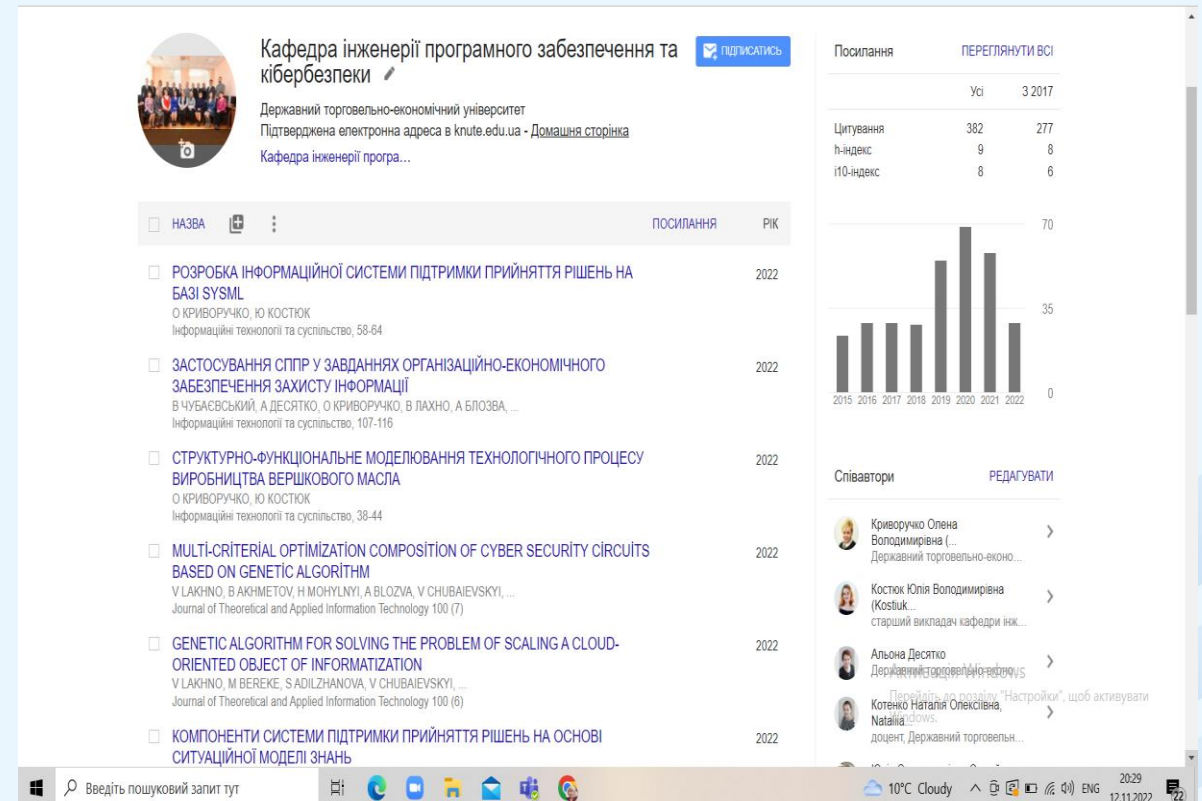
Кафедра інженерії програмного забезпечення та кібербезпеки

ПІДПИСАТИСЬ

Державний торговельно-економічний університет
Підтверджена електронна адреса в knute.edu.ua - Домашня сторінка
Кафедра інженерії програ...

| НАЗВА | ПОСИЛАННЯ | РІК |
|---|---|---|
| РОЗРОБКА ІНФОРМАЦІЙНОЇ СИСТЕМИ ПІДТРИМКИ ПРИЙНЯТТЯ РІШЕНЬ НА БАЗІ SYSML<br>О КРИВОРУЧКО, Ю КОСТЮК<br>Інформаційні технології та суспільство, 58-64 | | 2022 |
| ЗАСТОСУВАННЯ СППР У ЗАВДАННЯХ ОРГАНІЗАЦІЙНО-ЕКОНОМІЧНОГО ЗАБЕЗПЕЧЕННЯ ЗАХИСТУ ІНФОРМАЦІЇ<br>В ЧУБАЄВСЬКИЙ, А ДЕСЯТКО, О КРИВОРУЧКО, В ЛАХНО, А БЛОЗВА, ...<br>Інформаційні технології та суспільство, 107-116 | | 2022 |
| СТРУКТУРНО-ФУНКЦІОНАЛЬНЕ МОДЕЛЮВАННЯ ТЕХНОЛОГІЧНОГО ПРОЦЕСУ ВИРОБНИЦТВА ВЕРШКОВОГО МАСЛА<br>О КРИВОРУЧКО, Ю КОСТЮК<br>Інформаційні технології та суспільство, 38-44 | | 2022 |
| MULTİ-CRİTERİAL OPTİMİZATİON COMPOSİTİON OF CYBER SECURITY CİRCUİTS BASED ON GENETİC ALGORİTHM<br>V LAKHNO, B AKHMETOV, H MOHYLNYI, A BLOZVA, V CHUBAIEVSKYI, ...<br>Journal of Theoretical and Applied Information Technology 100 (7) | | 2022 |
| GENETIC ALGORITHM FOR SOLVING THE PROBLEM OF SCALING A CLOUD-ORIENTED OBJECT OF INFORMATIZATION<br>V LAKHNO, M BEREKE, S ADILZHANOVA, V CHUBAIEVSKYI, ...<br>Journal of Theoretical and Applied Information Technology 100 (6) | | 2022 |
| КОМПОНЕНТИ СИСТЕМИ ПІДТРИМКИ ПРИЙНЯТТЯ РІШЕНЬ НА ОСНОВІ СИТУАЦІЙНОЇ МОДЕЛІ ЗНАНЬ | | 2022 |

Посилання ПЕРЕГЛЯНУТИ ВСІ

| | Усі | З 2017 |
|---|---|---|
| Цитування | 382 | 277 |
| h-індекс | 9 | 8 |
| i10-індекс | 8 | 6 |

70
35
0
2015 2016 2017 2018 2019 2020 2021 2022

Співавтори РЕДАГУВАТИ

Криворучко Олена Володимирівна (...
Державний торговельно-еконо...

Костюк Юлія Володимирівна (Kostiuk...
старший викладач кафедри інж...

Альона Десятко
Державний торговельно-еконо...

Котенко Наталія Олексіївна, Nataliia...
доцент, Державний торговельн...

Активація Windows
Перейдіть до розділу "Настройки", щоб активувати Windows.

Введіть пошуковий запит тут
10°C Cloudy ENG 20:29 12.11.2022 22